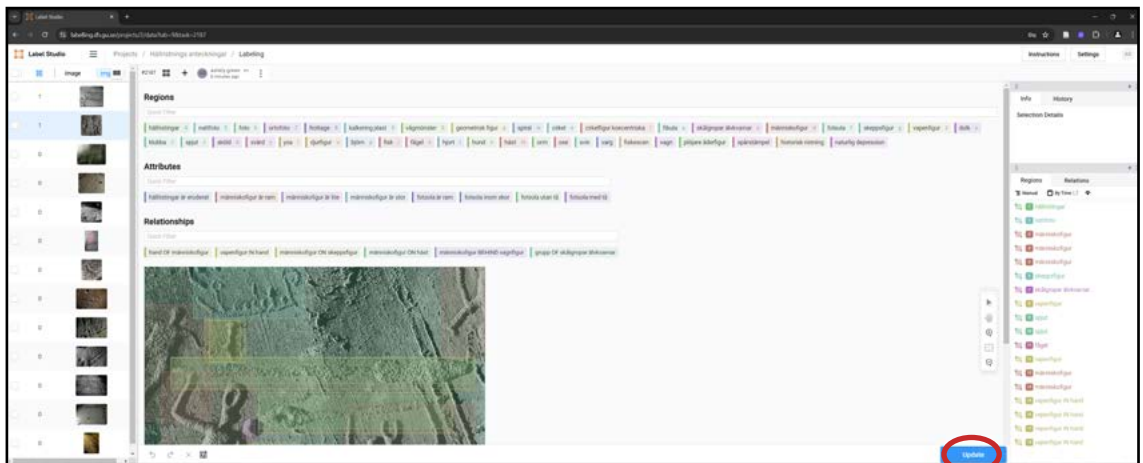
Label Studio

labelling.dh.gu.se/projects/1/data?tab=1&task=2187

Label Studio
Projects / Hällristnings anteckningar / Labeling
Instructions
Settings

Image
#2187

Regions
hällristningar
malthiss
kors
skålgrop
fotsula
kalkering plast
vågmönster
geometrisk figur
spiral
cirkel
cirkelfigur koncentriska
fibula
skålgropar åskvarnar
människofigur
fotsula
skeppsfigur
vapenfigur
bok
hjulkors
yxa
dolk
svärd
yxa
djurfigur
björn
fisk
fågel
hjort
hund
häst
orm
oxe
svin
varg
fiskeoxen
vagn
pilspets
historisk inristning
naturlig depression

Attributes
hällristningar är endemisk
människofigur är ram
människofigur är liten
människofigur är stor
fotsula är ram
fotsula inom stor
fotsula utan tå
fotsula med tå

Relationships
hand OF människofigur
vapenfigur IN hand
människofigur ON skeppsfigur
människofigur ON häst
människofigur BEHIND vagnfigur
grupp OF skålgropar åskvarnar

Info
History
Selection Details

Regions
Relations
Manual
By Time
hällristningar
malthiss
människofigur
människofigur
människofigur
människofigur
skeppsfigur
skålgropar åskvarnar
vapenfigur
spiral
spiral
fågel
vapenfigur
människofigur
människofigur
vapenfigur IN hand
vapenfigur IN hand
vapenfigur IN hand
vapenfigur IN hand

Update